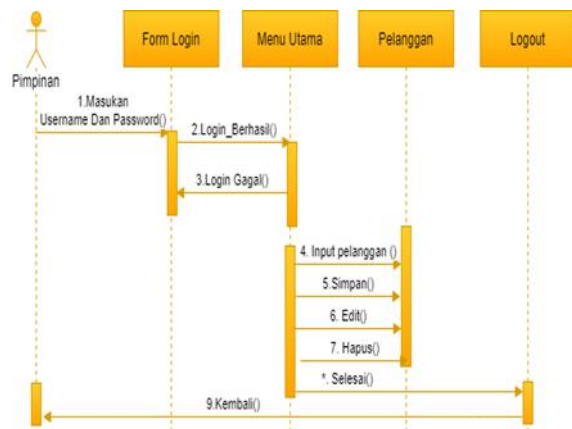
Pimpinan

Form Login

Menu Utama

Pelanggan

Logout

1.Masukan Username Dan Password()

2.Login_Berhasil()

3.Login Gagal()

4. Input pelanggan ()

5.Simpan()

6. Edit()

7. Hapus()

*. Selesai()

9.Kembali()